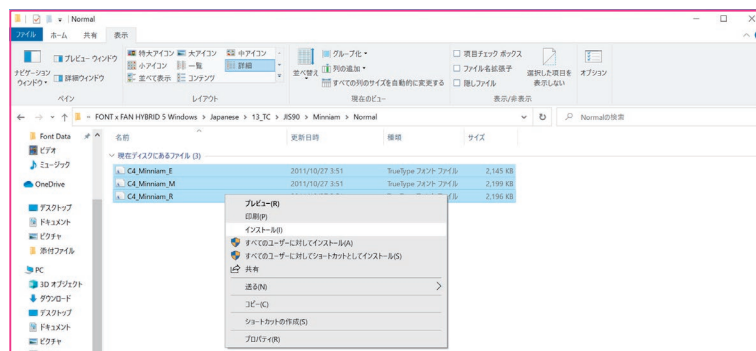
Normal

ファイル ホーム 共有 表示

ナビゲーション ウィンドウ プレビュー ウィンドウ 詳細ウィンドウ
ペイン

特大アイコン 大アイコン 中アイコン 小アイコン 一覧 詳細 並べて表示 コンテンツ
レイアウト

並べ替え グループ化 列の追加 すべての列のサイズを自動的に変更する
現在のビュー

項目チェック ボックス ファイル名拡張子 隠しファイル 選択した項目を表示しない
表示/非表示

オプション

FONT x FAN HYBRID 5 Windows › Japanese › 13_TC › JIS90 › Minniam › Normal

Normalの検索

Font Data
ビデオ
ミュージック
OneDrive
デスクトップ
ドキュメント
ピクチャ
添付ファイル
PC
3D オブジェクト
ダウンロード
デスクトップ
ドキュメント
ピクチャ

| 名前 | 更新日時 | 種類 | サイズ |
|---|---|---|---|
| 現在ディスクにあるファイル (3) | | | |
| C4_Minniam_E | 2011/10/27 3:51 | TrueType フォント ファイル | 2,145 KB |
| C4_Minniam_M | 2011/10/27 3:51 | TrueType フォント ファイル | 2,199 KB |
| C4_Minniam_R | | イル | 2,196 KB |

プレビュー(R)
印刷(P)
インストール(I)
すべてのユーザーに対してインストール(A)
すべてのユーザーに対してショートカットとしてインストール(S)
共有
送る(N)
コピー(C)
ショートカットの作成(S)
プロパティ(R)